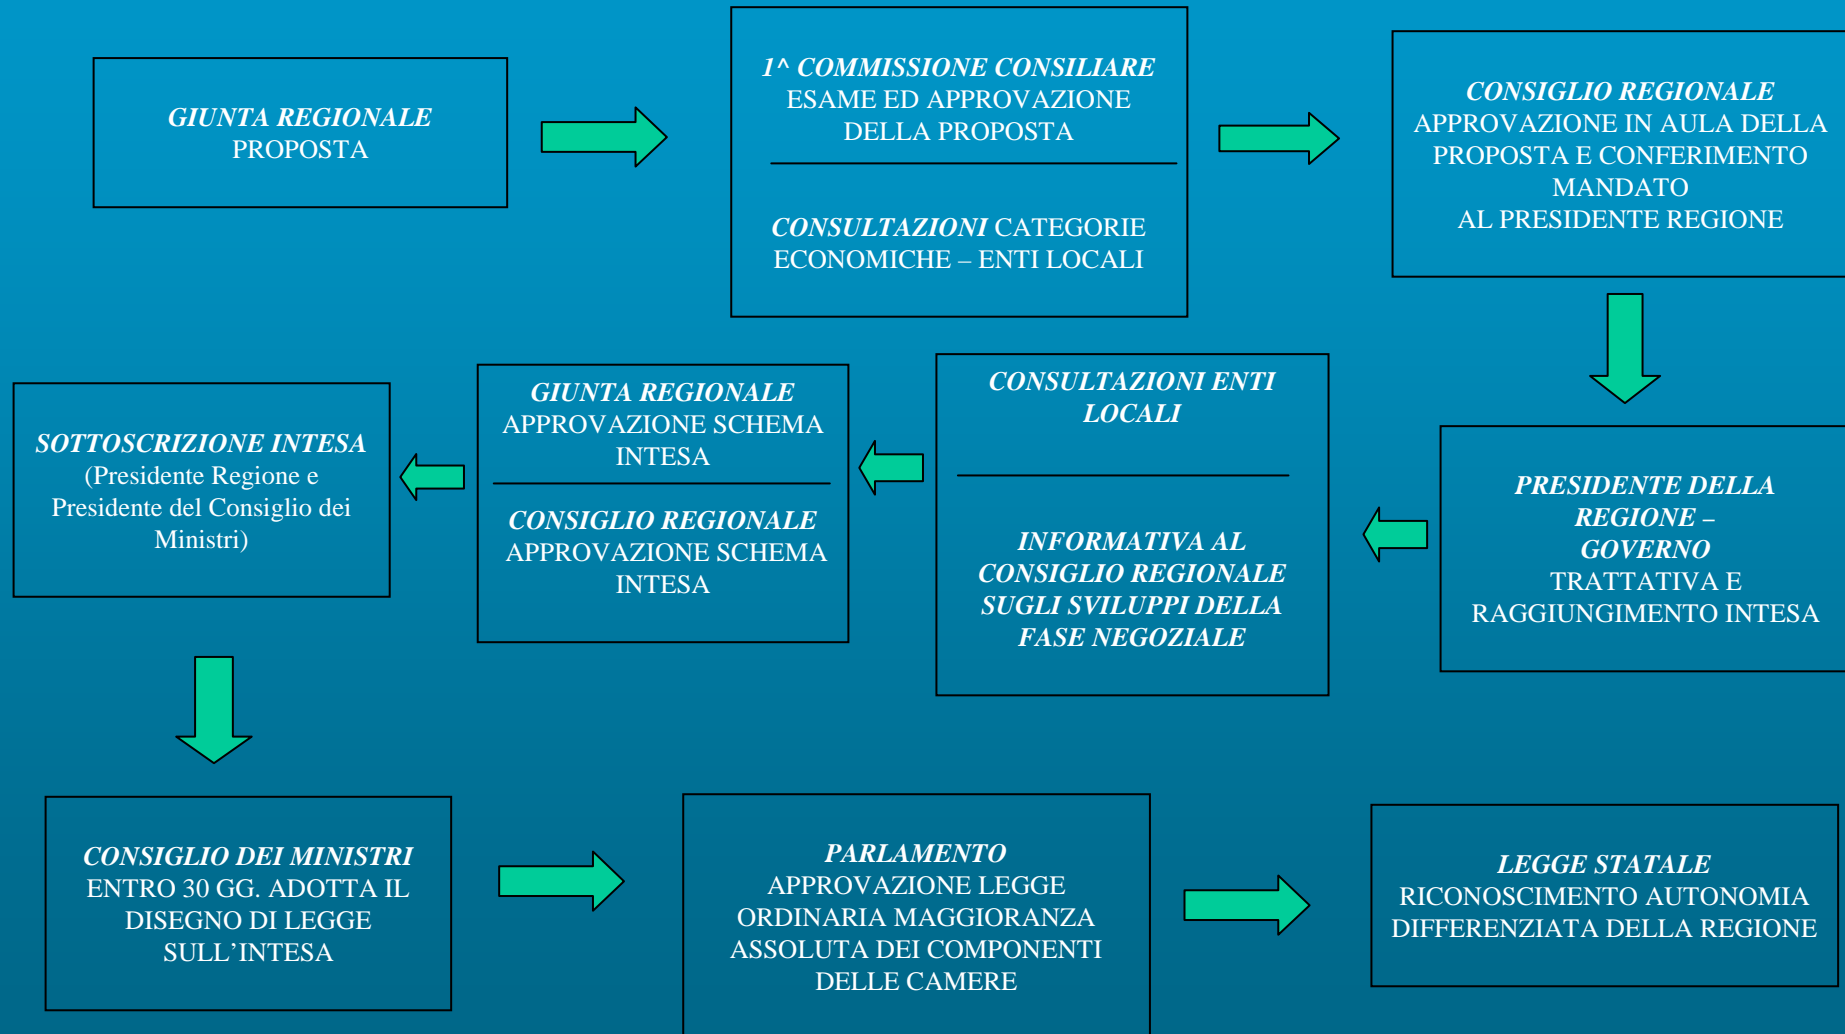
GIUNTA REGIONALE
PROPOSTA

1^ COMMISSIONE CONSILIARE
ESAME ED APPROVAZIONE DELLA PROPOSTA

CONSULTAZIONI CATEGORIE ECONOMICHE – ENTI LOCALI

CONSIGLIO REGIONALE
APPROVAZIONE IN AULA DELLA PROPOSTA E CONFERIMENTO MANDATO
AL PRESIDENTE REGIONE

PRESIDENTE DELLA REGIONE – GOVERNO
TRATTATIVA E RAGGIUNGIMENTO INTESA

CONSULTAZIONI ENTI LOCALI

INFORMATIVA AL CONSIGLIO REGIONALE SUGLI SVILUPPI DELLA FASE NEGOZIALE

GIUNTA REGIONALE
APPROVAZIONE SCHEMA INTESA

CONSIGLIO REGIONALE
APPROVAZIONE SCHEMA INTESA

SOTTOSCRIZIONE INTESA
(Presidente Regione e Presidente del Consiglio dei Ministri)

CONSIGLIO DEI MINISTRI
ENTRO 30 GG. ADOTTA IL DISEGNO DI LEGGE SULL'INTESA

PARLAMENTO
APPROVAZIONE LEGGE ORDINARIA MAGGIORANZA ASSOLUTA DEI COMPONENTI DELLE CAMERE

LEGGE STATALE
RICONOSCIMENTO AUTONOMIA DIFFERENZIATA DELLA REGIONE